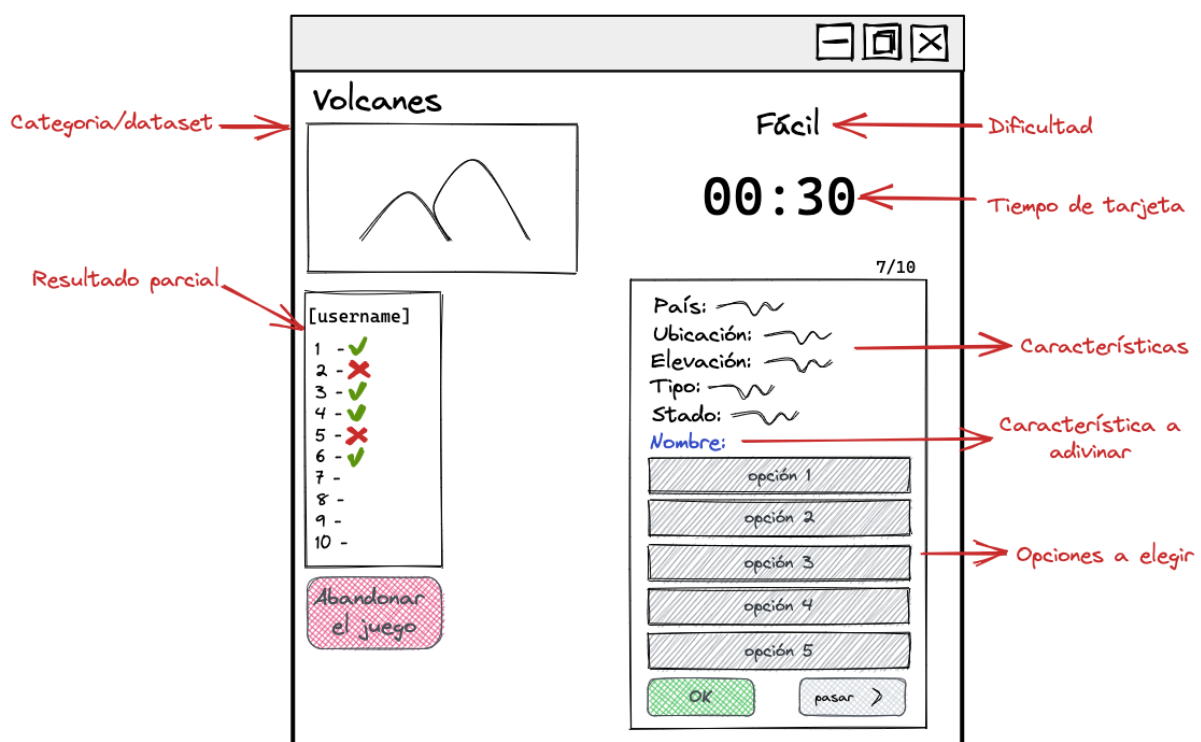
Volcanes

Categoria/dataset

Fácil

Dificultad

00:30

Tiempo de tarjeta

7/10

Resultado parcial

[username]

1 -
2 -
3 -
4 -
5 -
6 -
7 -
8 -
9 -
10 -

País:
Ubicación:
Elevación:
Tipo:
Stado:

Características

Nombre:

Característica a adivinar

opción 1
opción 2
opción 3
opción 4
opción 5

Opciones a elegir

Abandonar el juego

OK

pasar >